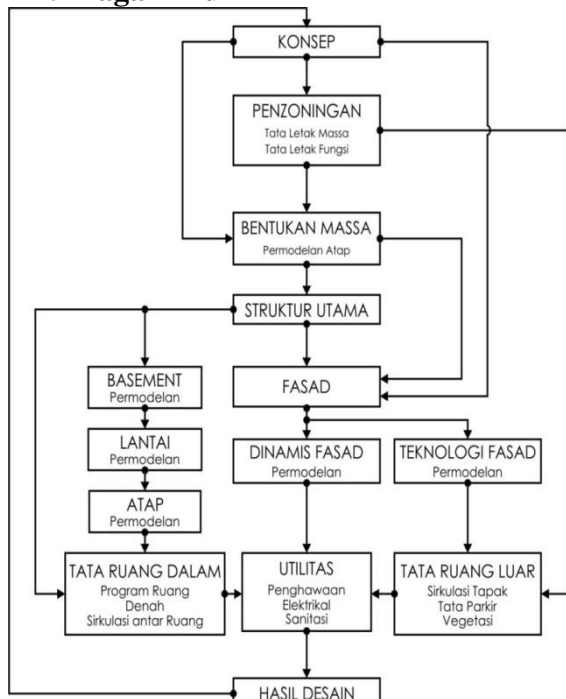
KONSEP

PENZONINGAN
Tata Letak Massa
Tata Letak Fungsi

BENTUKAN MASSA
Permodelan Atap

STRUKTUR UTAMA

BASEMENT
Permodelan

FASAD

LANTAI
Permodelan

DINAMIS FASAD
Permodelan

TEKNOLOGI FASAD
Permodelan

ATAP
Permodelan

TATA RUANG DALAM
Program Ruang
Denah
Sirkulasi antar Ruang

UTILITAS
Penghawaan
Elektrikal
Sanitasi

TATA RUANG LUAR
Sirkulasi Tapak
Tata Parkir
Vegetasi

HASIL DESAIN